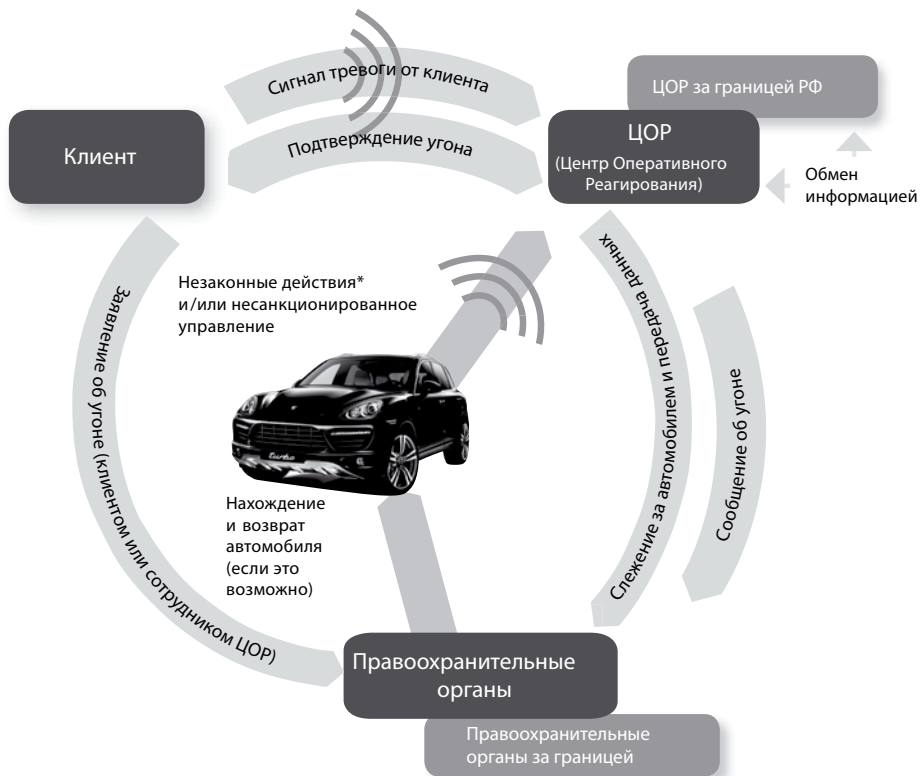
Сигнал тревоги от клиента

ЦОР за границей РФ

Клиент

Подтверждение угона

ЦОР
(Центр Оперативного Реагирования)

Обмен информацией

Незаконные действия* и/или несанкционированное управление

Заявление об угоне (клиентом или сотрудником ЦОР)

Слежение за автомобилем и передача данных

Сообщение об угоне

Нахождение и возврат автомобиля (если это возможно)

Правоохранительные органы

Правоохранительные органы за границей